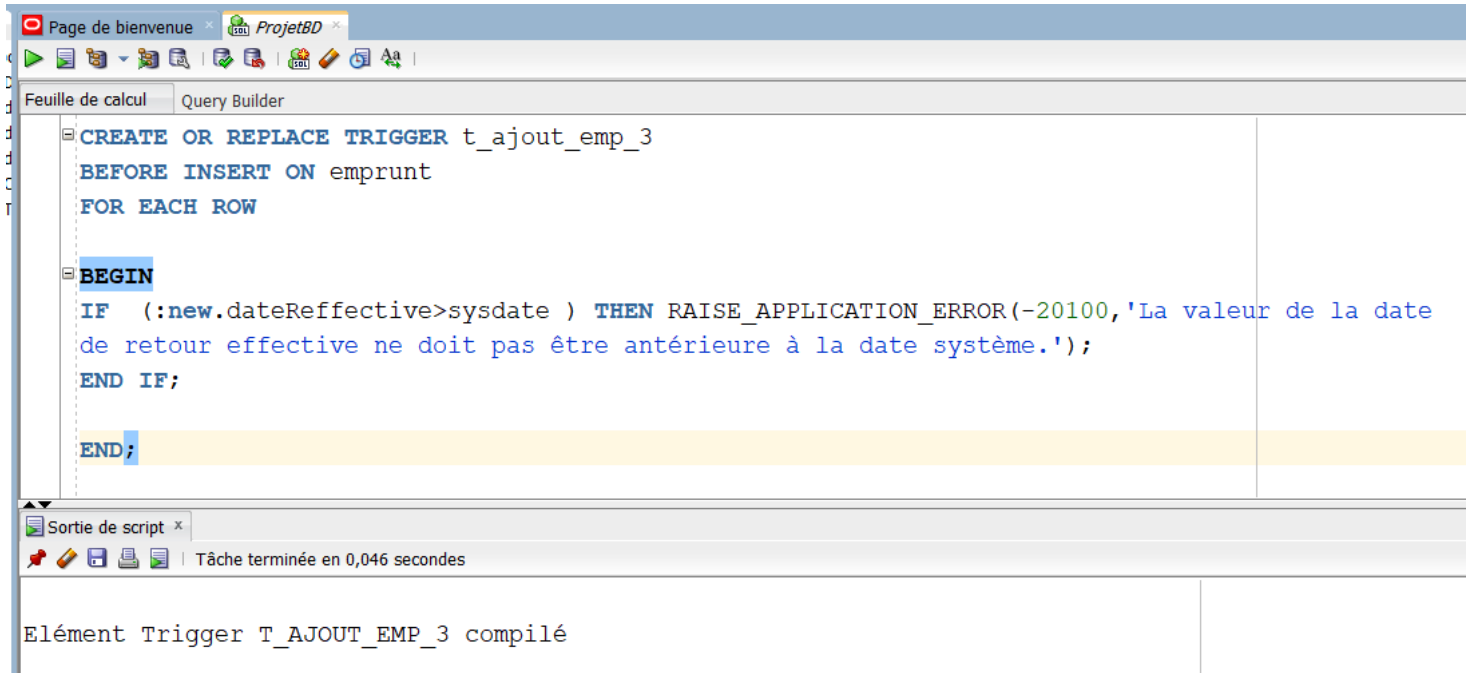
Page de bienvenue × ProjetBD ×

Feuille de calcul Query Builder

CREATE OR REPLACE TRIGGER t_ajout_emp_3
BEFORE INSERT ON emprunt
FOR EACH ROW

BEGIN
IF (:new.dateReffective>sysdate ) THEN RAISE_APPLICATION_ERROR(-20100,'La valeur de la date de retour effective ne doit pas être antérieure à la date système.');
END IF;

END;

Sortie de script ×

Tâche terminée en 0,046 secondes

Elément Trigger T_AJOUT_EMP_3 compilé